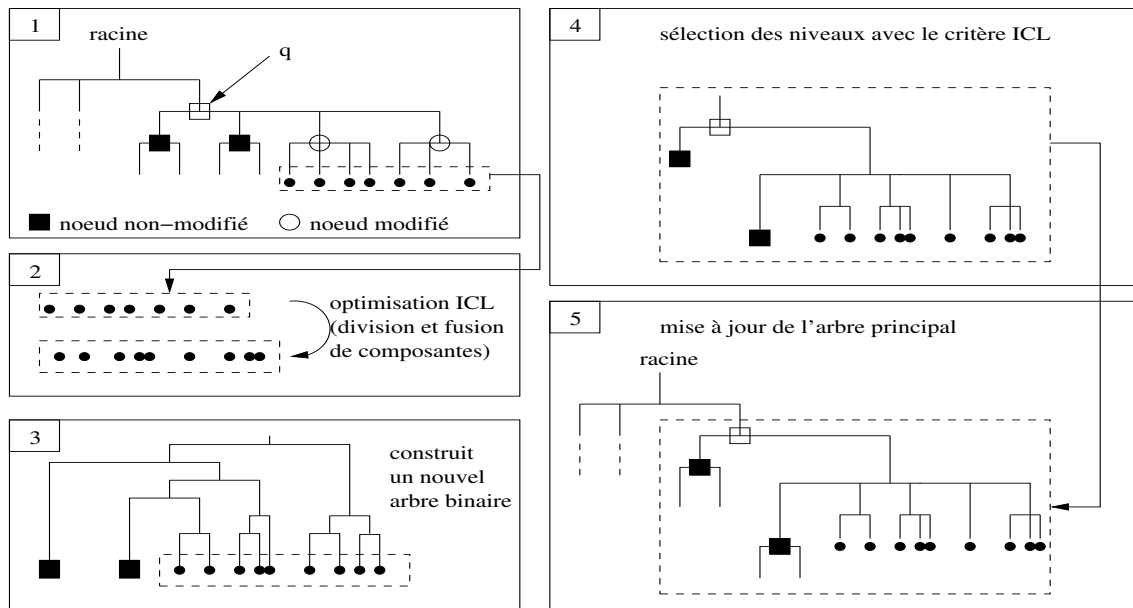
1

racine

q

noeud non−modifié

noeud modifié

2

optimisation ICL (division et fusion de composantes)

3

construit un nouvel arbre binaire

4

sélection des niveaux avec le critère ICL

5

mise à jour de l'arbre principal

racine